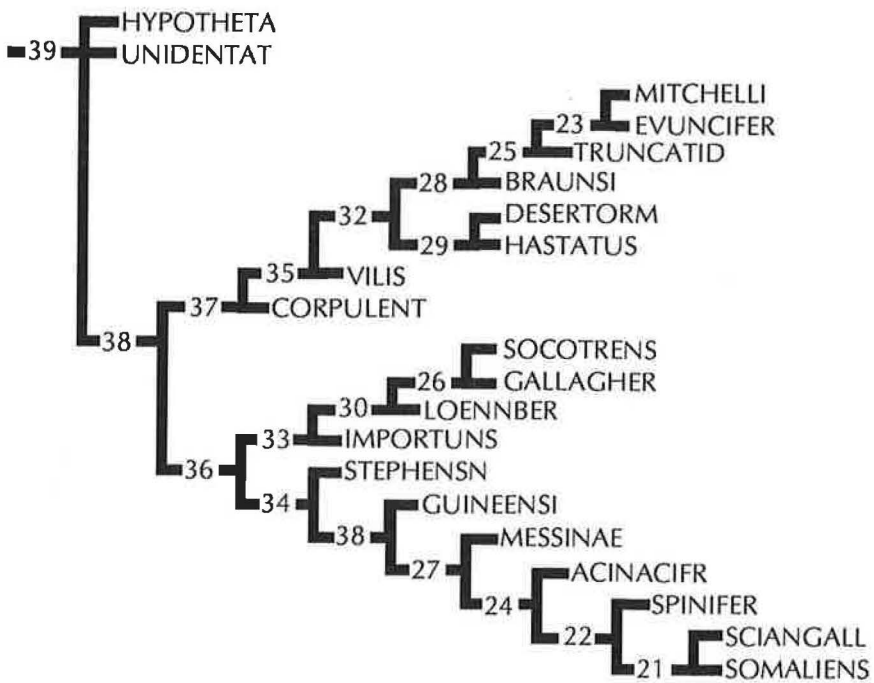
HYPOTHETA
39
UNIDENTAT
MITCHELLI
23
EVUNCIFER
25
TRUNCATID
28
BRAUNSI
32
DESERTORM
29
HASTATUS
35
VILIS
37
CORPULENT
38
SOCOTRENS
26
GALLAGHER
30
LOENNBER
33
IMPORTUNS
36
STEPHENSN
34
GUINEENSI
38
MESSINAE
27
ACINACIFR
24
SPINIFER
22
SCIANGALL
21
SOMALIENS